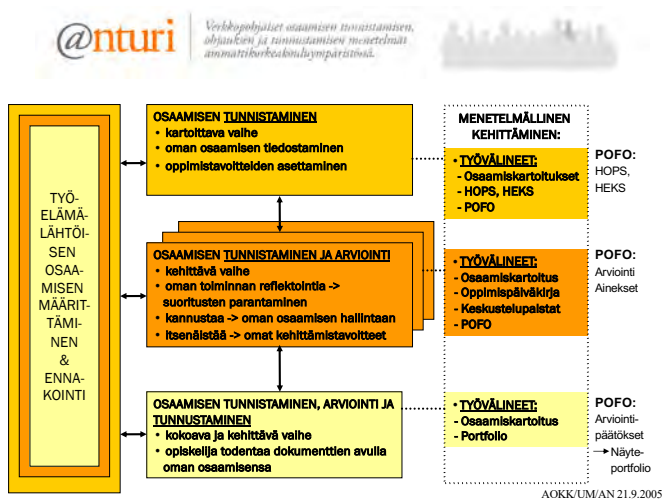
@nturi

Verkkopohjaiset osaamisen tunnistamisen, ohjauksen ja tunnustamisen menetelmät ammattikorkeakouluympäristössä.

TYÖ-ELÄMÄ-LÄHTÖI-SEN OSAA-MISEN MÄÄRIT-TÄMI-NEN & ENNA-KOINTI

OSAAMISEN TUNNISTAMINEN
• kartoittava vaihe
• oman osaamisen tiedostaminen
• oppimistavoitteiden asettaminen

OSAAMISEN TUNNISTAMINEN JA ARVIOINTI
• kehittävä vaihe
• oman toiminnan reflektointia -> suoritusten parantaminen
• kannustaa -> oman osaamisen hallintaan
• itsenäistää -> omat kehittämistavoitteet

OSAAMISEN TUNNISTAMINEN, ARVIOINTI JA TUNNUSTAMINEN
• kokoava ja kehittävä vaihe
• opiskelija todentaa dokumenttien avulla oman osaamisensa

MENETELMÄLLINEN KEHITTÄMINEN:

• TYÖVÄLINEET:
- Osaamiskartoitukset
- HOPS, HEKS
- POFO

POFO:
HOPS,
HEKS

• TYÖVÄLINEET:
- Osaamiskartoitus
- Oppimispäiväkirja
- Keskustelupalstat
- POFO

POFO:
Arviointi
Ainekset

• TYÖVÄLINEET:
- Osaamiskartoitus
- Portfolio

POFO:
Arviointi-päätökset
→ Näyte-portfolio

AOKK/UM/AN 21.9.2005